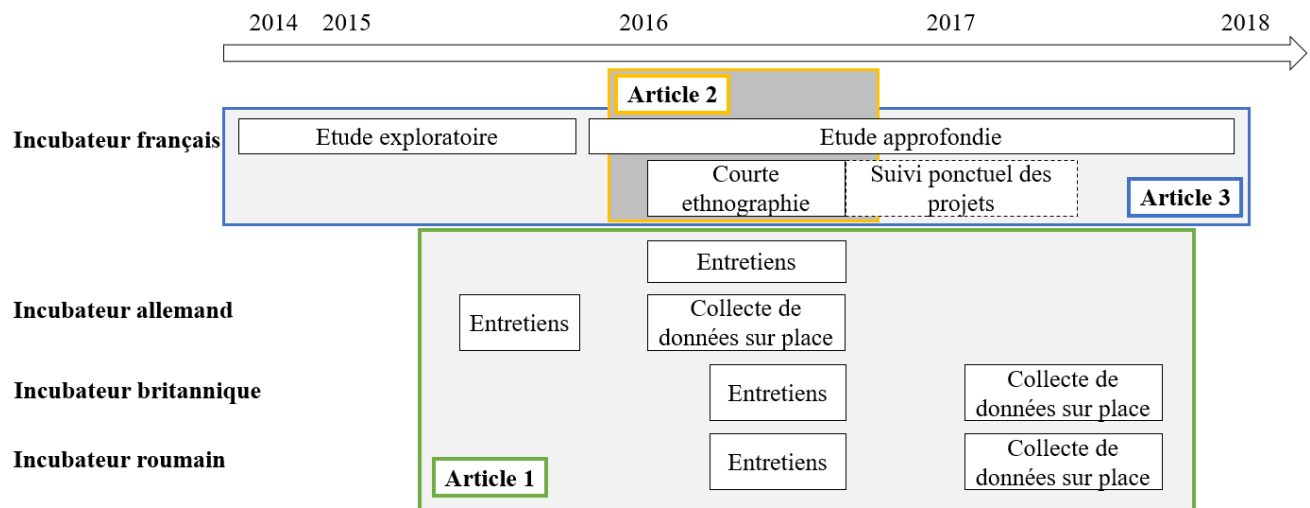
2014 2015 2016 2017 2018

Article 2

Incubateur français

Etude exploratoire

Etude approfondie

Courte ethnographie

Suivi ponctuel des projets

Article 3

Entretiens

Incubateur allemand

Entretiens

Collecte de données sur place

Incubateur britannique

Entretiens

Collecte de données sur place

Incubateur roumain

Article 1

Entretiens

Collecte de données sur place